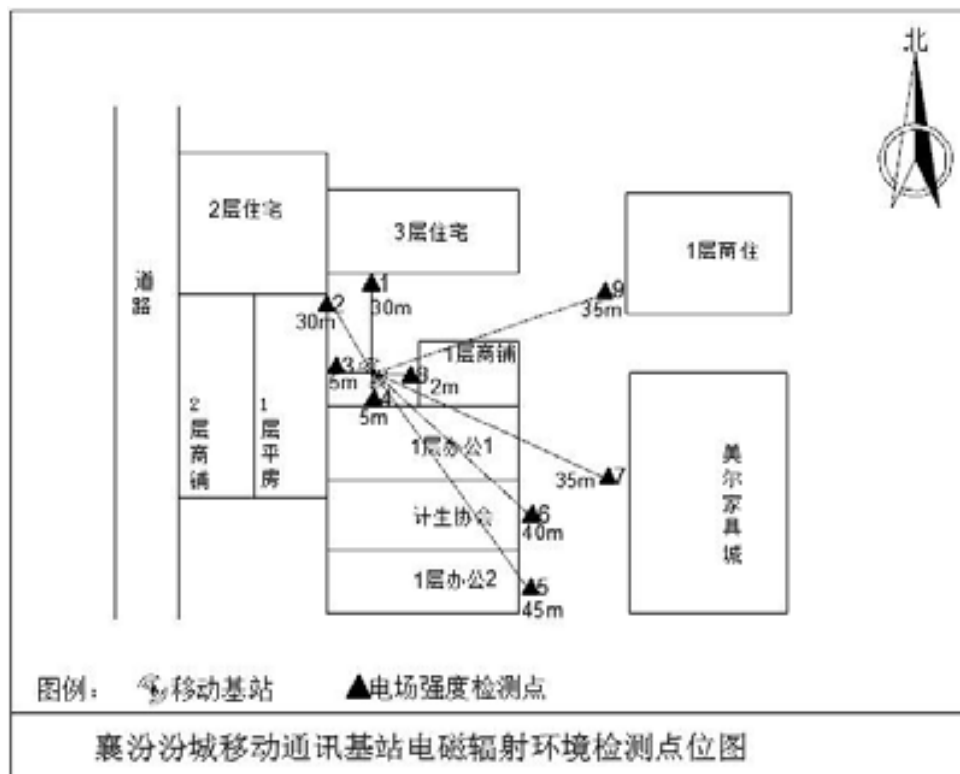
北

2层住宅

3层住宅

1层商住

道路

1
30m

2
30m

9
35m

1层商铺

3
5m

8
2m

4
5m

2层商铺

1层平房

1层办公1

美尔家具城

35m 7

计生协会

6
40m

1层办公2

5
45m

图例： 移动基站 ▲电场强度检测点

襄汾汾城移动通讯基站电磁辐射环境检测点位图